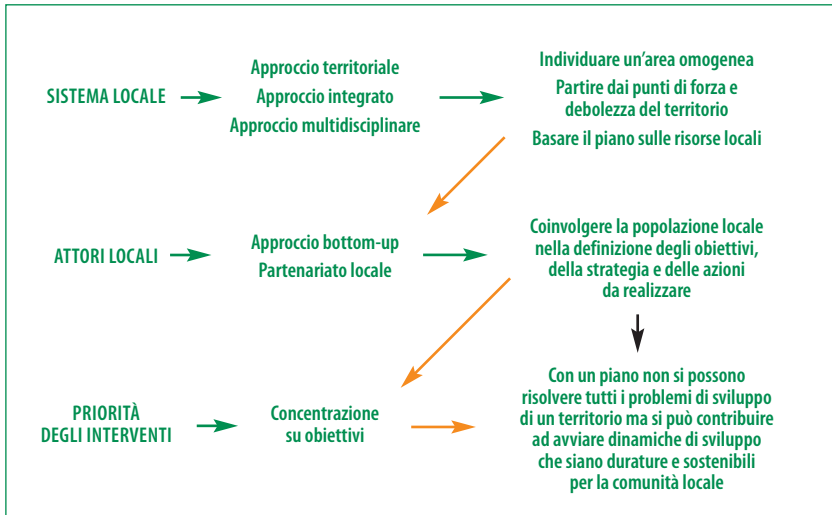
SISTEMA LOCALE

Approccio territoriale
Approccio integrato
Approccio multidisciplinare

Individuare un'area omogenea
Partire dai punti di forza e debolezza del territorio
Basare il piano sulle risorse locali

ATTORI LOCALI

Approccio bottom-up
Partenariato locale

Coinvolgere la popolazione locale nella definizione degli obiettivi, della strategia e delle azioni da realizzare

PRIORITÀ DEGLI INTERVENTI

Concentrazione su obiettivi

Con un piano non si possono risolvere tutti i problemi di sviluppo di un territorio ma si può contribuire ad avviare dinamiche di sviluppo che siano durature e sostenibili per la comunità locale